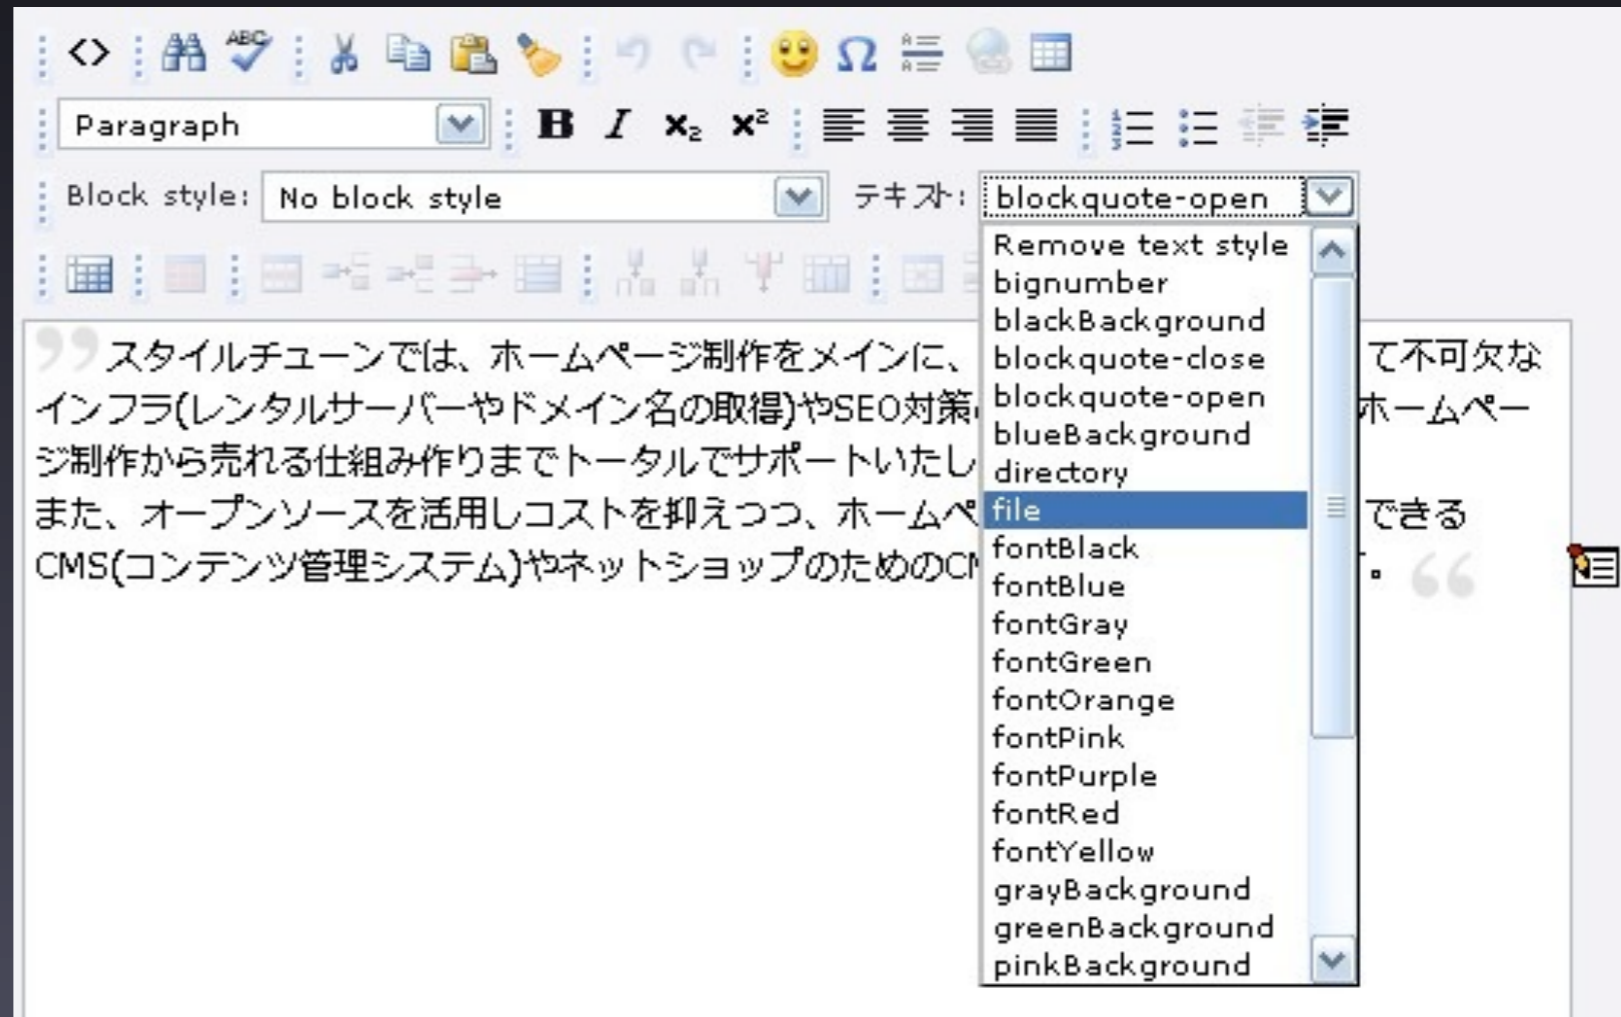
ABC

Paragraph

B I $x_2$ $x^2$

Block style: No block style テキスト: blockquote-open

Remove text style
bignumber
blackBackground
blockquote-close
blockquote-open
blueBackground
directory
file
fontBlack
fontBlue
fontGray
fontGreen
fontOrange
fontPink
fontPurple
fontRed
fontYellow
grayBackground
greenBackground
pinkBackground

スタイルチューンでは、ホームページ制作をメインに、 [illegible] て不可欠なインフラ(レンタルサーバーやドメイン名の取得)やSEO対策 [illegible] ホームページ制作から売れる仕組み作りまでトータルでサポートいたし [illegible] また、オープンソースを活用しコストを抑えつつ、ホームペ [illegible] できるCMS(コンテンツ管理システム)やネットショップのためのC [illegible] 。